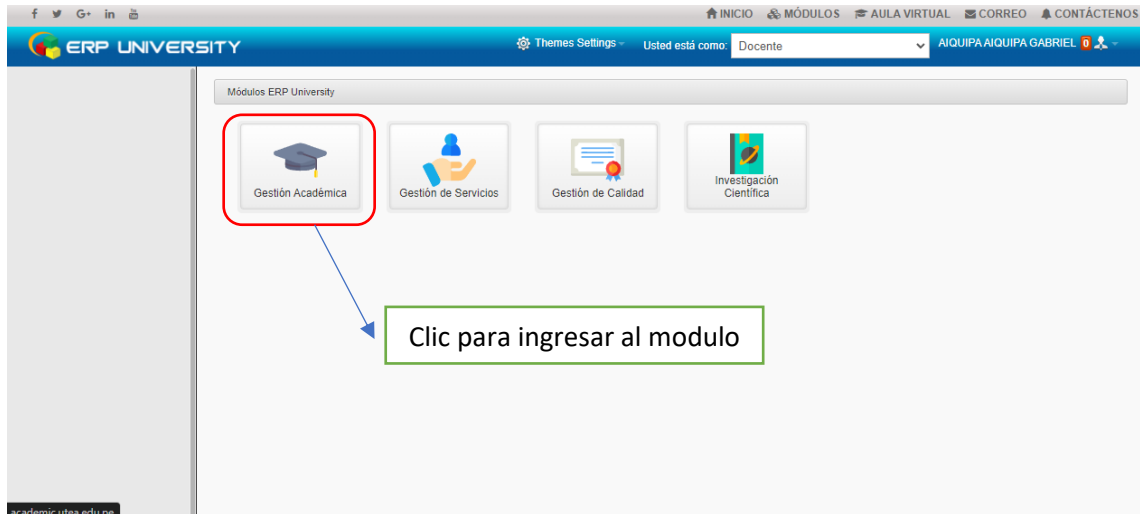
f G+ in

INICIO MÓDULOS AULA VIRTUAL CORREO CONTÁCTENOS

ERP UNIVERSITY

Themes Settings

Usted está como: Docente

AIQUIPA AIQUIPA GABRIEL 0

Módulos ERP University

Gestión Académica

Gestión de Servicios

Gestión de Calidad

Investigación Científica

Clic para ingresar al modulo

academic.utea.edu.pe